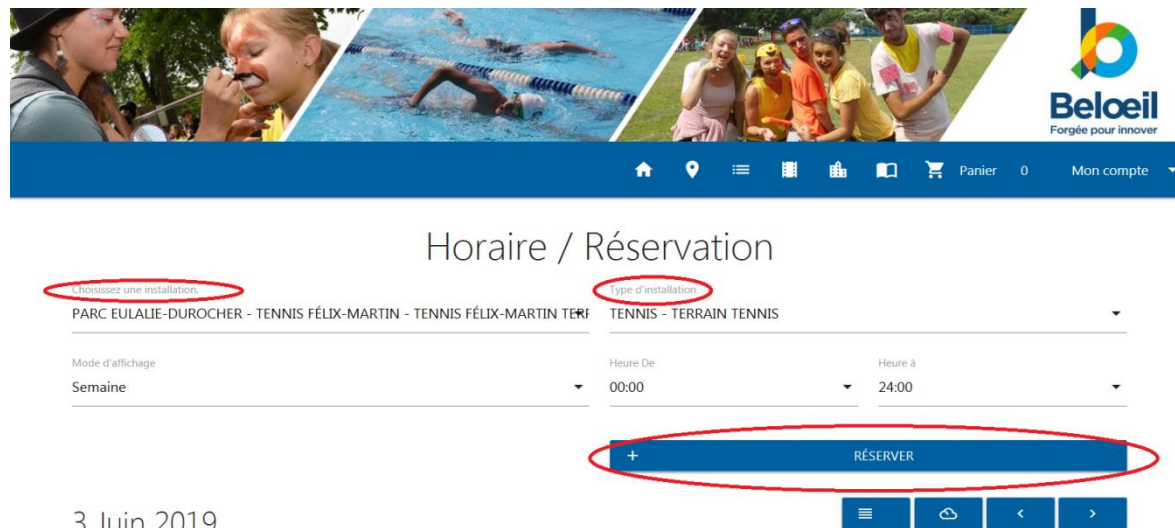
Beloeil
Forgée pour innover

Panier 0
Mon compte

Horaire / Réservation

Choisissez une installation.
PARC EULALIE-DUROCHER - TENNIS FÉLIX-MARTIN - TENNIS FÉLIX-MARTIN TERI

Type d'installation
TENNIS - TERRAIN TENNIS

Mode d'affichage
Semaine

Heure De
00:00

Heure à
24:00

+ RÉSERVER

3 Juin 2019